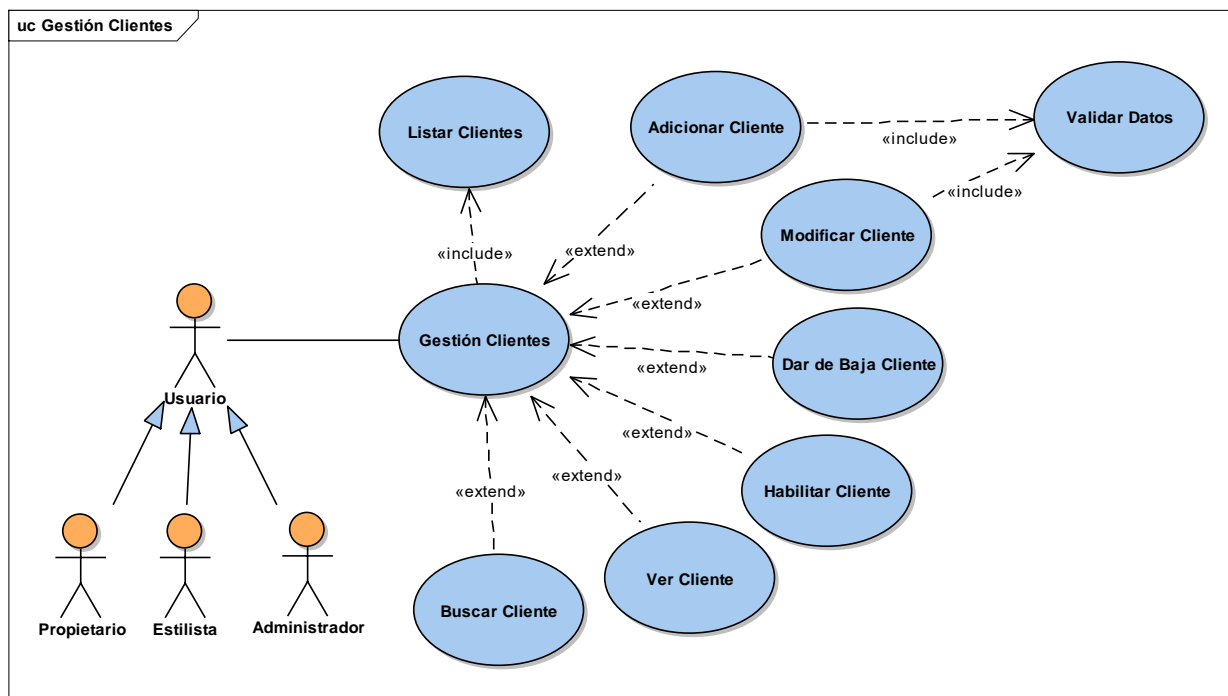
uc Gestión Clientes

Listar Clientes

Adicionar Cliente

«include»

Validar Datos

«include»

Modificar Cliente

«extend»

«include»

Usuario

Gestión Clientes

«extend»

Dar de Baja Cliente

«extend»

«extend»

Habilitar Cliente

«extend»

«extend»

Ver Cliente

Buscar Cliente

Propietario

Estilista

Administrador